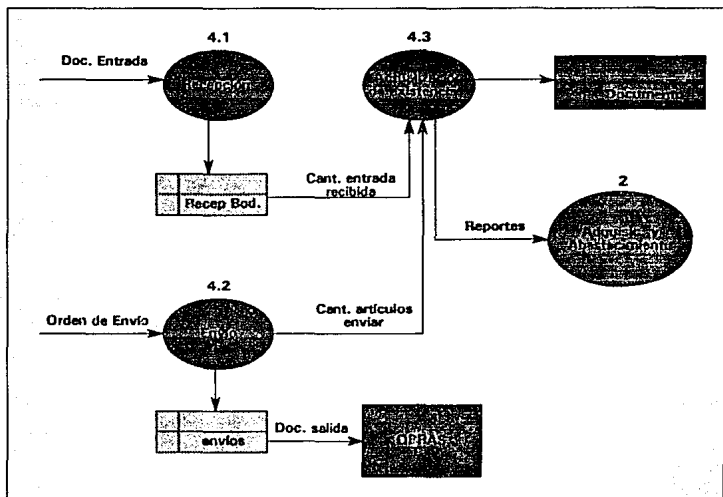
4.1

Doc. Entrada

Recepción

4.3

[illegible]

Documento

Recep Bod.

Cant. entrada recibida

2

Reportes

Adquisición Abastecimiento

4.2

Orden de Envio

Envios

Cant. artículos enviar

envios

Doc. salida

OBRA